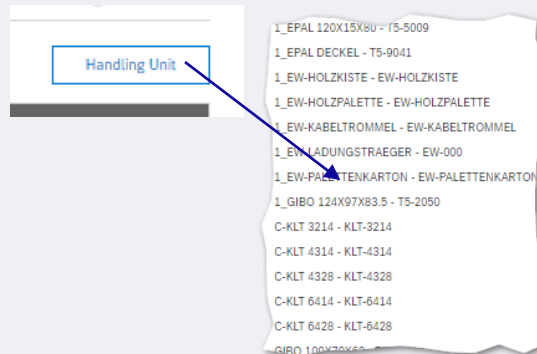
Handling Unit

1_EPAL 120X15X80 - T5-5009
1_EPAL DECKEL - T5-9041
1_EW-HOLZKISTE - EW-HOLZKISTE
1_EW-HOLZPALETTE - EW-HOLZPALETTE
1_EW-KABELTROMMEL - EW-KABELTROMMEL
1_EW-LADUNGSTRAEGER - EW-000
1_EW-PALETTENKARTON - EW-PALETTENKARTON
1_GIBO 124X97X83.5 - T5-2050
C-KLT 3214 - KLT-3214
C-KLT 4314 - KLT-4314
C-KLT 4328 - KLT-4328
C-KLT 6414 - KLT-6414
C-KLT 6428 - KLT-6428
GIBO 100X70X60 - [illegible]